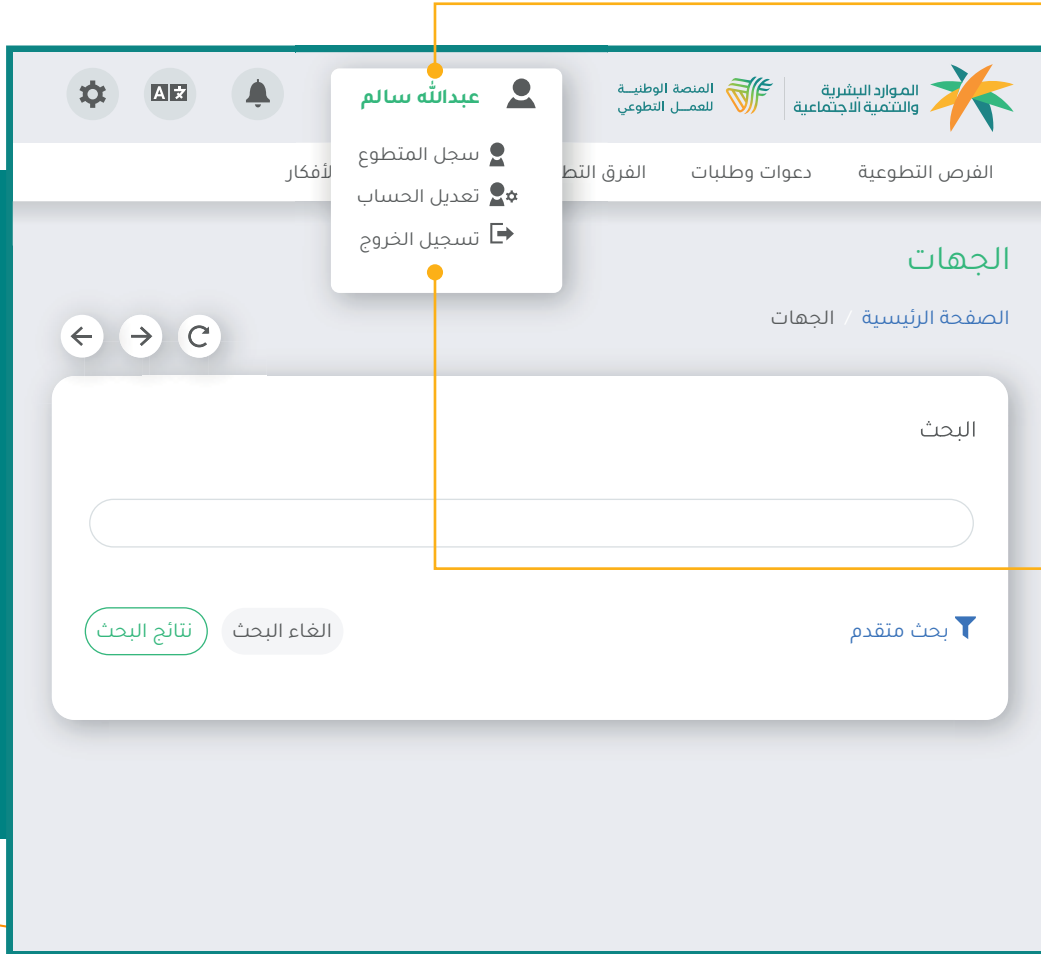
الموارد البشرية
والتنمية الاجتماعية

المنصة الوطنية
للعمل التطوعي

عبدالله سالم

سجل المتطوع
تعديل الحساب
تسجيل الخروج

A 文

الفرص التطوعية
دعوات وطلبات
الفرق التط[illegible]
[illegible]لأفكار

الجهات

الصفحة الرئيسية / الجهات

البحث

بحث متقدم
الغاء البحث
نتائج البحث